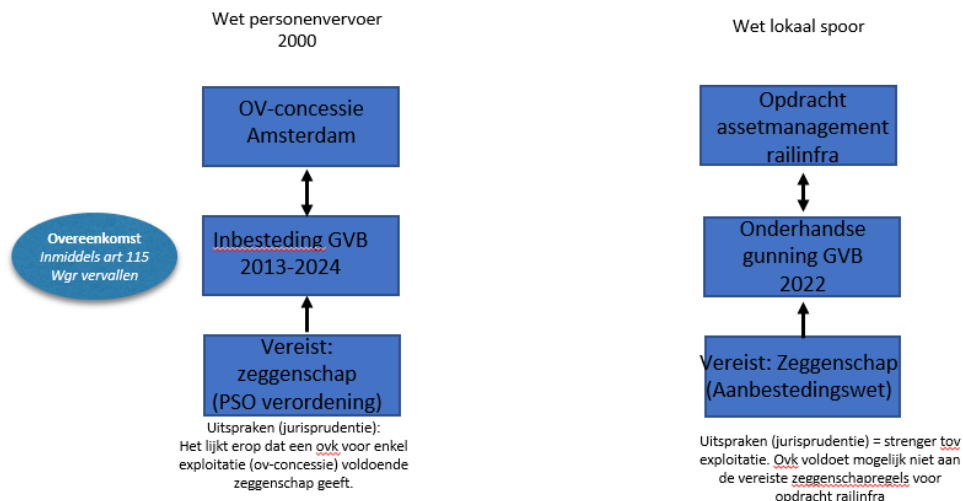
Wet personenvervoer 2000

OV-concessie Amsterdam

Overeenkomst
Inmiddels art 115 Wgr vervallen

Inbesteding GVB 2013-2024

Vereist: zeggenschap (PSO verordening)

Uitspraken (jurisprudentie): Het lijkt erop dat een ovk voor enkel exploitatie (ov-concessie) voldoende zeggenschap geeft.

Wet lokaal spoor

Opdracht assetmanagement railinfra

Onderhandse gunning GVB 2022

Vereist: Zeggenschap (Aanbestedingswet)

Uitspraken (jurisprudentie) = strenger tov exploitatie. Ovk voldoet mogelijk niet aan de vereiste zeggenschapregels voor opdracht railinfra